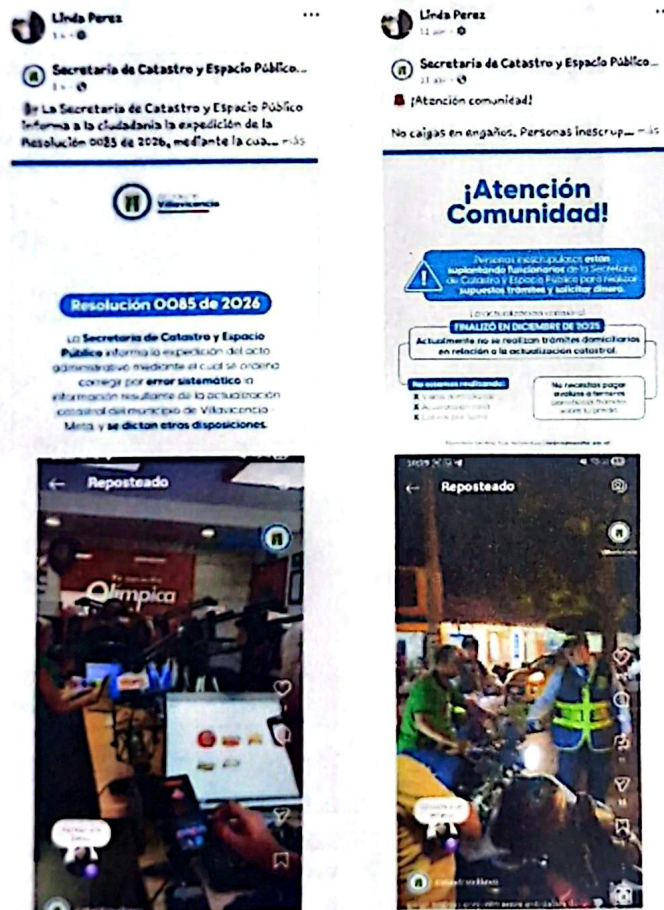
Linda Perez
1 s · 

Secretaría de Catastro y Espacio Público...
1 s · 

La Secretaría de Catastro y Espacio Público informa a la ciudadanía la expedición de la Resolución 0085 de 2026, mediante la cua... más

Villavicencio

Resolución 0085 de 2026

La Secretaría de Catastro y Espacio Público informa la expedición del acto administrativo mediante el cual se ordena corregir por error sistemático la información resultante de la actualización catastral del municipio de Villavicencio - Meta, y se dictan otras disposiciones.

Reposteado

Olímpica

Linda Perez
11 sem · 

Secretaría de Catastro y Espacio Público...
11 sem · 

¡Atención comunidad!

No caigas en engaños. Personas inescrup... más

¡Atención Comunidad!

Personas inescrupulosas están suplantando funcionarios de la Secretaría de Catastro y Espacio Público para realizar supuestos trámites y solicitar dinero.

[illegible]

FINALIZÓ EN DICIEMBRE DE 2025

Actualmente no se realizan trámites domiciliarios en relación a la actualización catastral.

No estamos realizando:
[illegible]
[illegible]
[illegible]

No recaudes pagar avalúos a terceros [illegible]

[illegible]

Reposteado

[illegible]